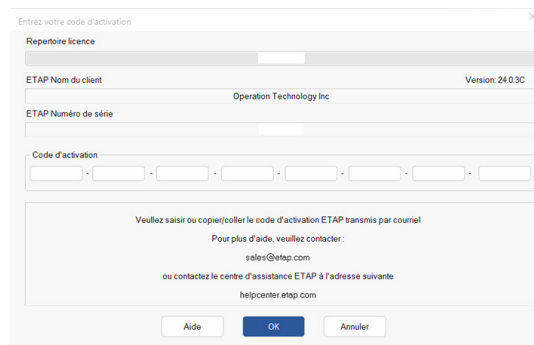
Entrez votre code d'activation

Repertoire licence

ETAP Nom du client

Version: 24.0.3C

Operation Technology Inc

ETAP Numéro de série

Code d'activation

- - - - - - -

Veullez saisir ou copier/coller le code d'activation ETAP transmis par courriel

Pour plus d'aide, veuillez contacter :

sales@etap.com

ou contactez le centre d'assistance ETAP à l'adresse suivante

helpcenter.etap.com

Aide

OK

Annuler